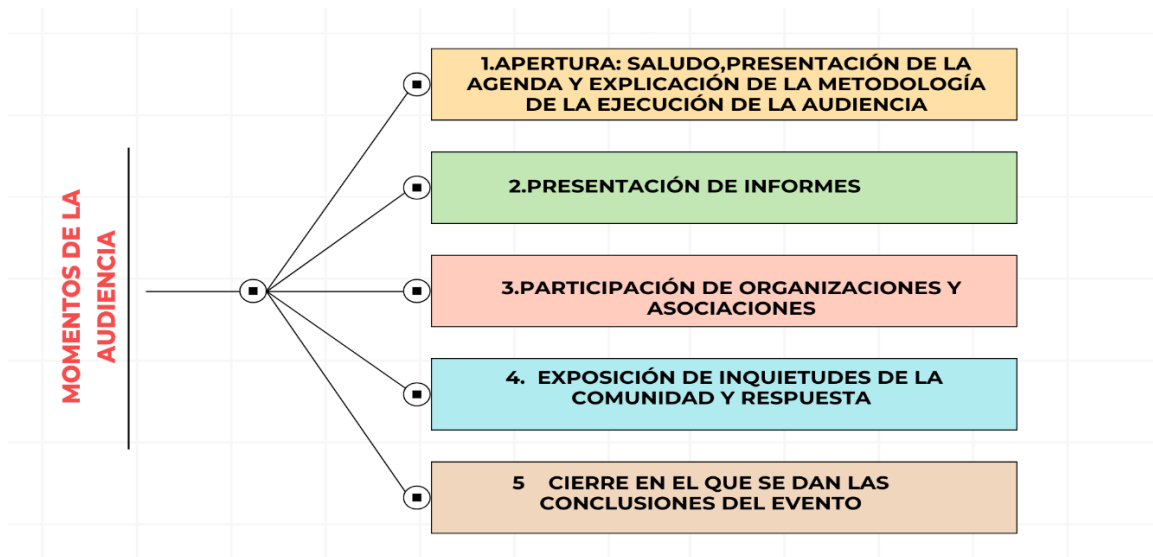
MOMENTOS DE LA AUDIENCIA

1.APERTURA: SALUDO,PRESENTACIÓN DE LA AGENDA Y EXPLICACIÓN DE LA METODOLOGÍA DE LA EJECUCIÓN DE LA AUDIENCIA

2.PRESENTACIÓN DE INFORMES

3.PARTICIPACIÓN DE ORGANIZACIONES Y ASOCIACIONES

4. EXPOSICIÓN DE INQUIETUDES DE LA COMUNIDAD Y RESPUESTA

5 CIERRE EN EL QUE SE DAN LAS CONCLUSIONES DEL EVENTO